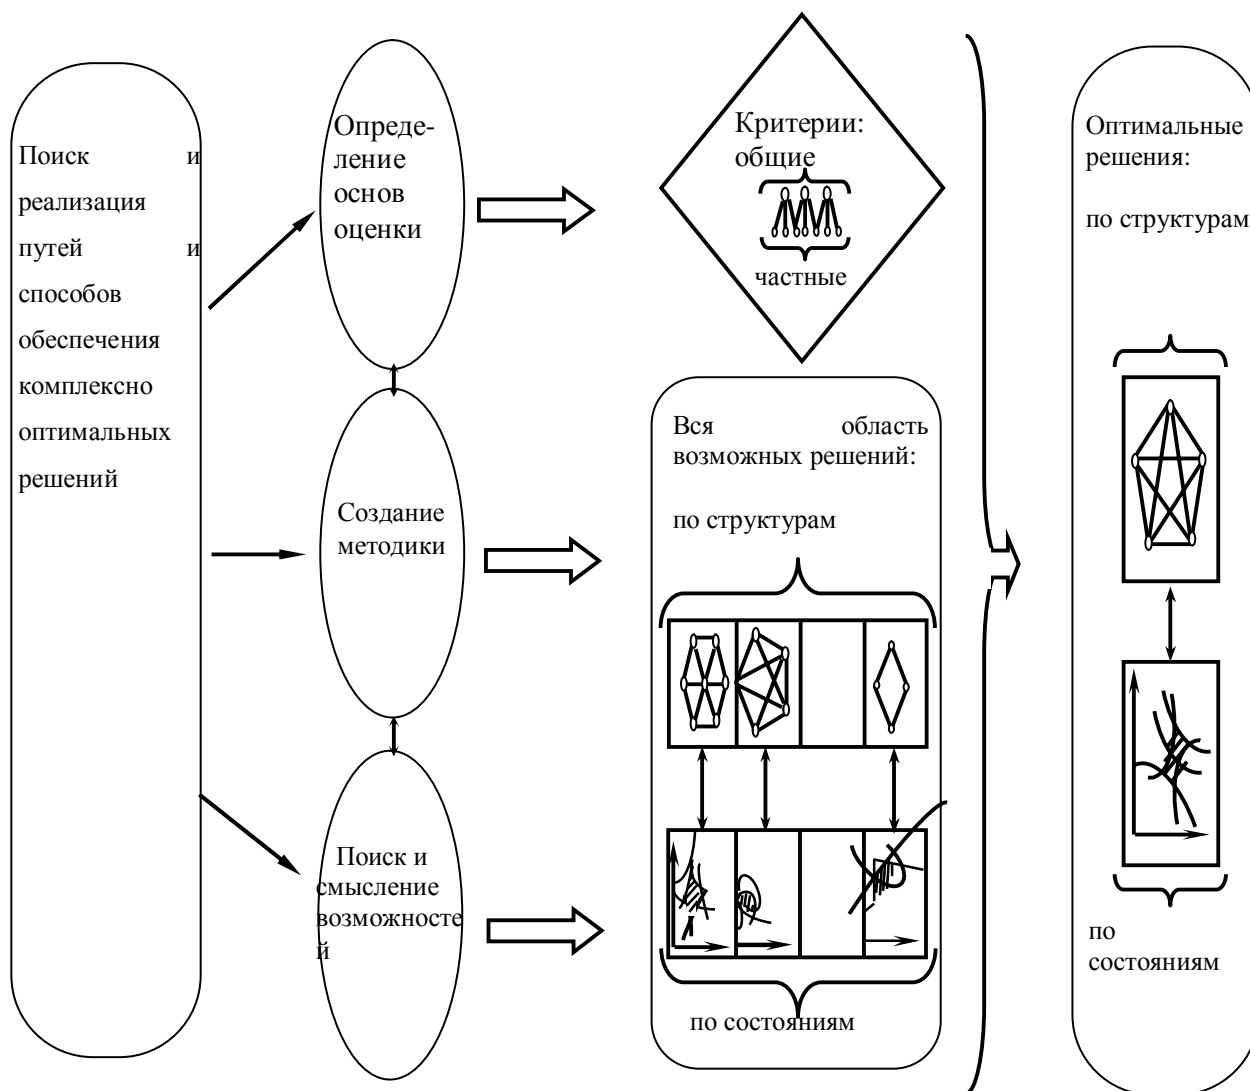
Поиск и реализация путей и способов обеспечения комплексно оптимальных решений

Определение основ оценки

Создание методики

Поиск и смысление возможностей

Критерии: общие

частные

Вся область возможных решений:

по структурам

по состояниям

Оптимальные решения:

по структурам

по состояниям